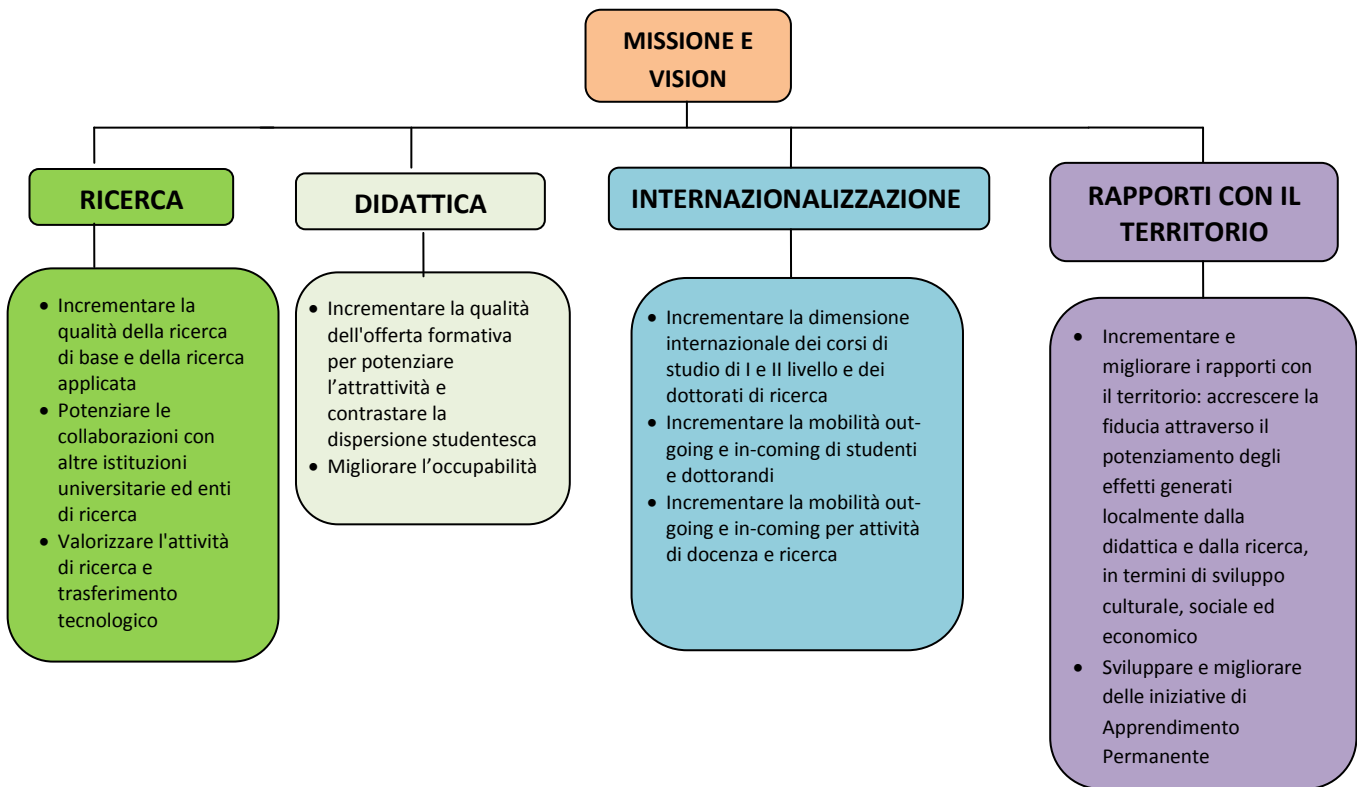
MISSIONE E VISION

RICERCA

- Incrementare la qualità della ricerca di base e della ricerca applicata
- Potenziare le collaborazioni con altre istituzioni universitarie ed enti di ricerca
- Valorizzare l'attività di ricerca e trasferimento tecnologico

DIDATTICA

- Incrementare la qualità dell'offerta formativa per potenziare l’attrattività e contrastare la dispersione studentesca
- Migliorare l’occupabilità

INTERNAZIONALIZZAZIONE

- Incrementare la dimensione internazionale dei corsi di studio di I e II livello e dei dottorati di ricerca
- Incrementare la mobilità out-going e in-coming di studenti e dottorandi
- Incrementare la mobilità out-going e in-coming per attività di docenza e ricerca

RAPPORTI CON IL TERRITORIO

- Incrementare e migliorare i rapporti con il territorio: accrescere la fiducia attraverso il potenziamento degli effetti generati localmente dalla didattica e dalla ricerca, in termini di sviluppo culturale, sociale ed economico
- Sviluppare e migliorare delle iniziative di Apprendimento Permanente